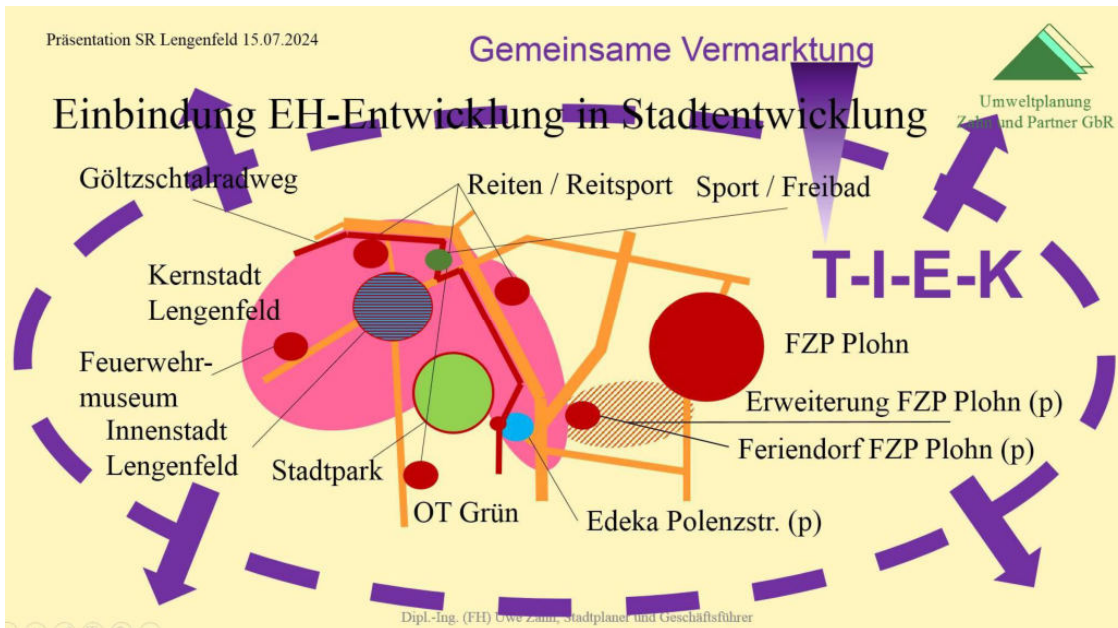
Präsentation SR Lengenfeld 15.07.2024

Gemeinsame Vermarktung

Umweltplanung Zahn und Partner GbR

Einbindung EH-Entwicklung in Stadtentwicklung

Göltzschtalradweg

Reiten / Reitsport

Sport / Freibad

T-I-E-K

Kernstadt Lengenfeld

Feuerwehrmuseum

Innenstadt Lengenfeld

Stadtpark

OT Grün

Edeka Polenzstr. (p)

FZP Plohn

Erweiterung FZP Plohn (p)

Feriendorf FZP Plohn (p)

Dipl.-Ing. (FH) Uwe Zahn, Stadtplaner und Geschäftsführer